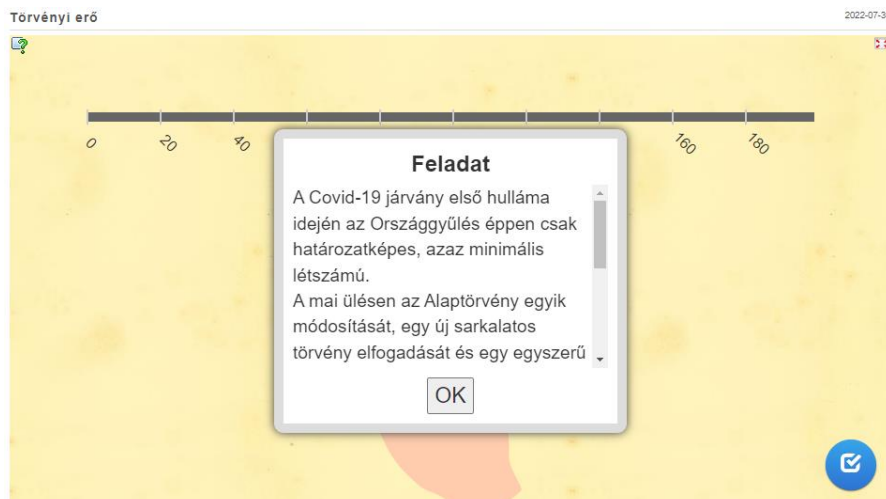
Törvényi erő

2022-07-3

0 20 40 160 180

Feladat

A Covid-19 járvány első hulláma idején az Országgyűlés éppen csak határozatképes, azaz minimális létszámú.
A mai ülésen az Alaptörvény egyik módosítását, egy új sarkalatos törvény elfogadását és egy egyszerű

OK